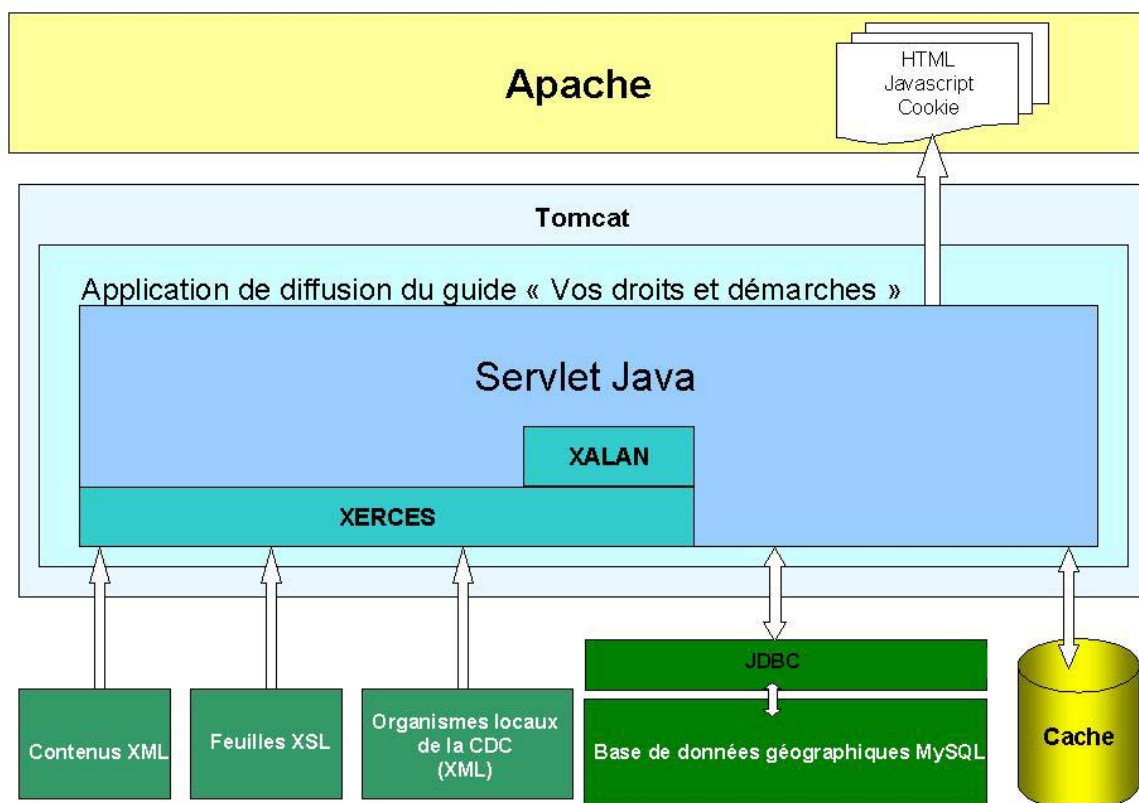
Apache

HTML
Javascript
Cookie

Tomcat

Application de diffusion du guide « Vos droits et démarches »

Servlet Java

XALAN

XERCES

JDBC

Contenus XML

Feuilles XSL

Organismes locaux de la CDC (XML)

Base de données géographiques MySQL

Cache